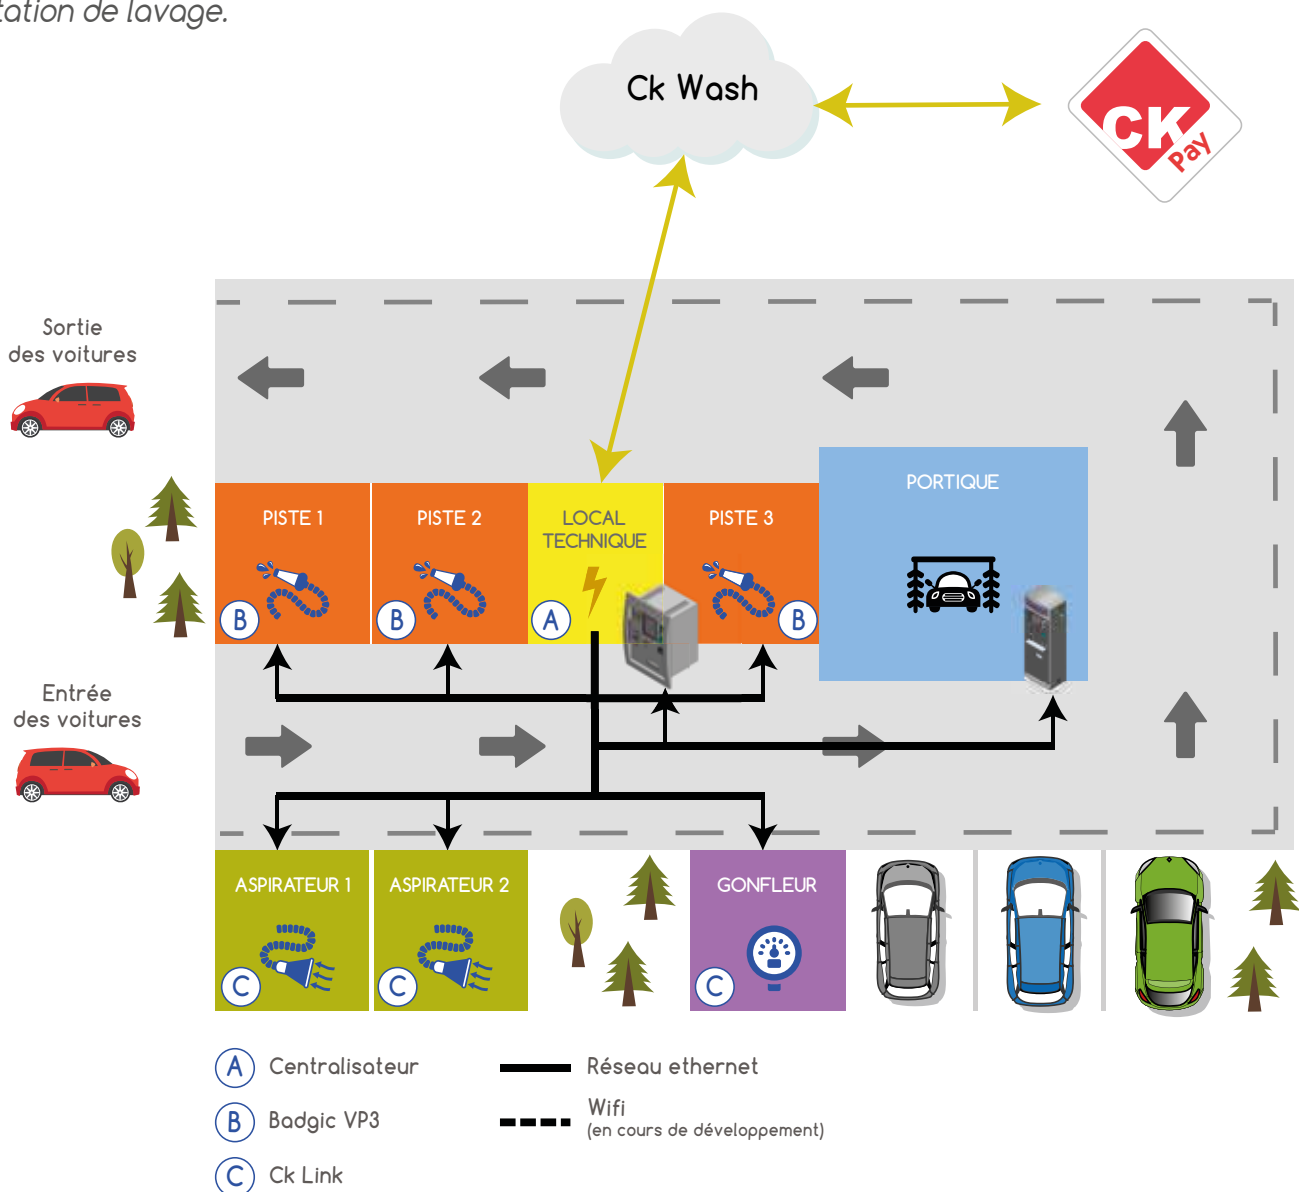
tation de lavage.

Ck Wash

CK Pay

Sortie des voitures

PISTE 1

B

PISTE 2

B

LOCAL TECHNIQUE

A

PISTE 3

B

PORTIQUE

Entrée des voitures

ASPIRATEUR 1

C

ASPIRATEUR 2

C

GONFLEUR

C

A Centralisateur

B Badgic VP3

C Ck Link

Réseau ethernet

Wifi (en cours de développement)